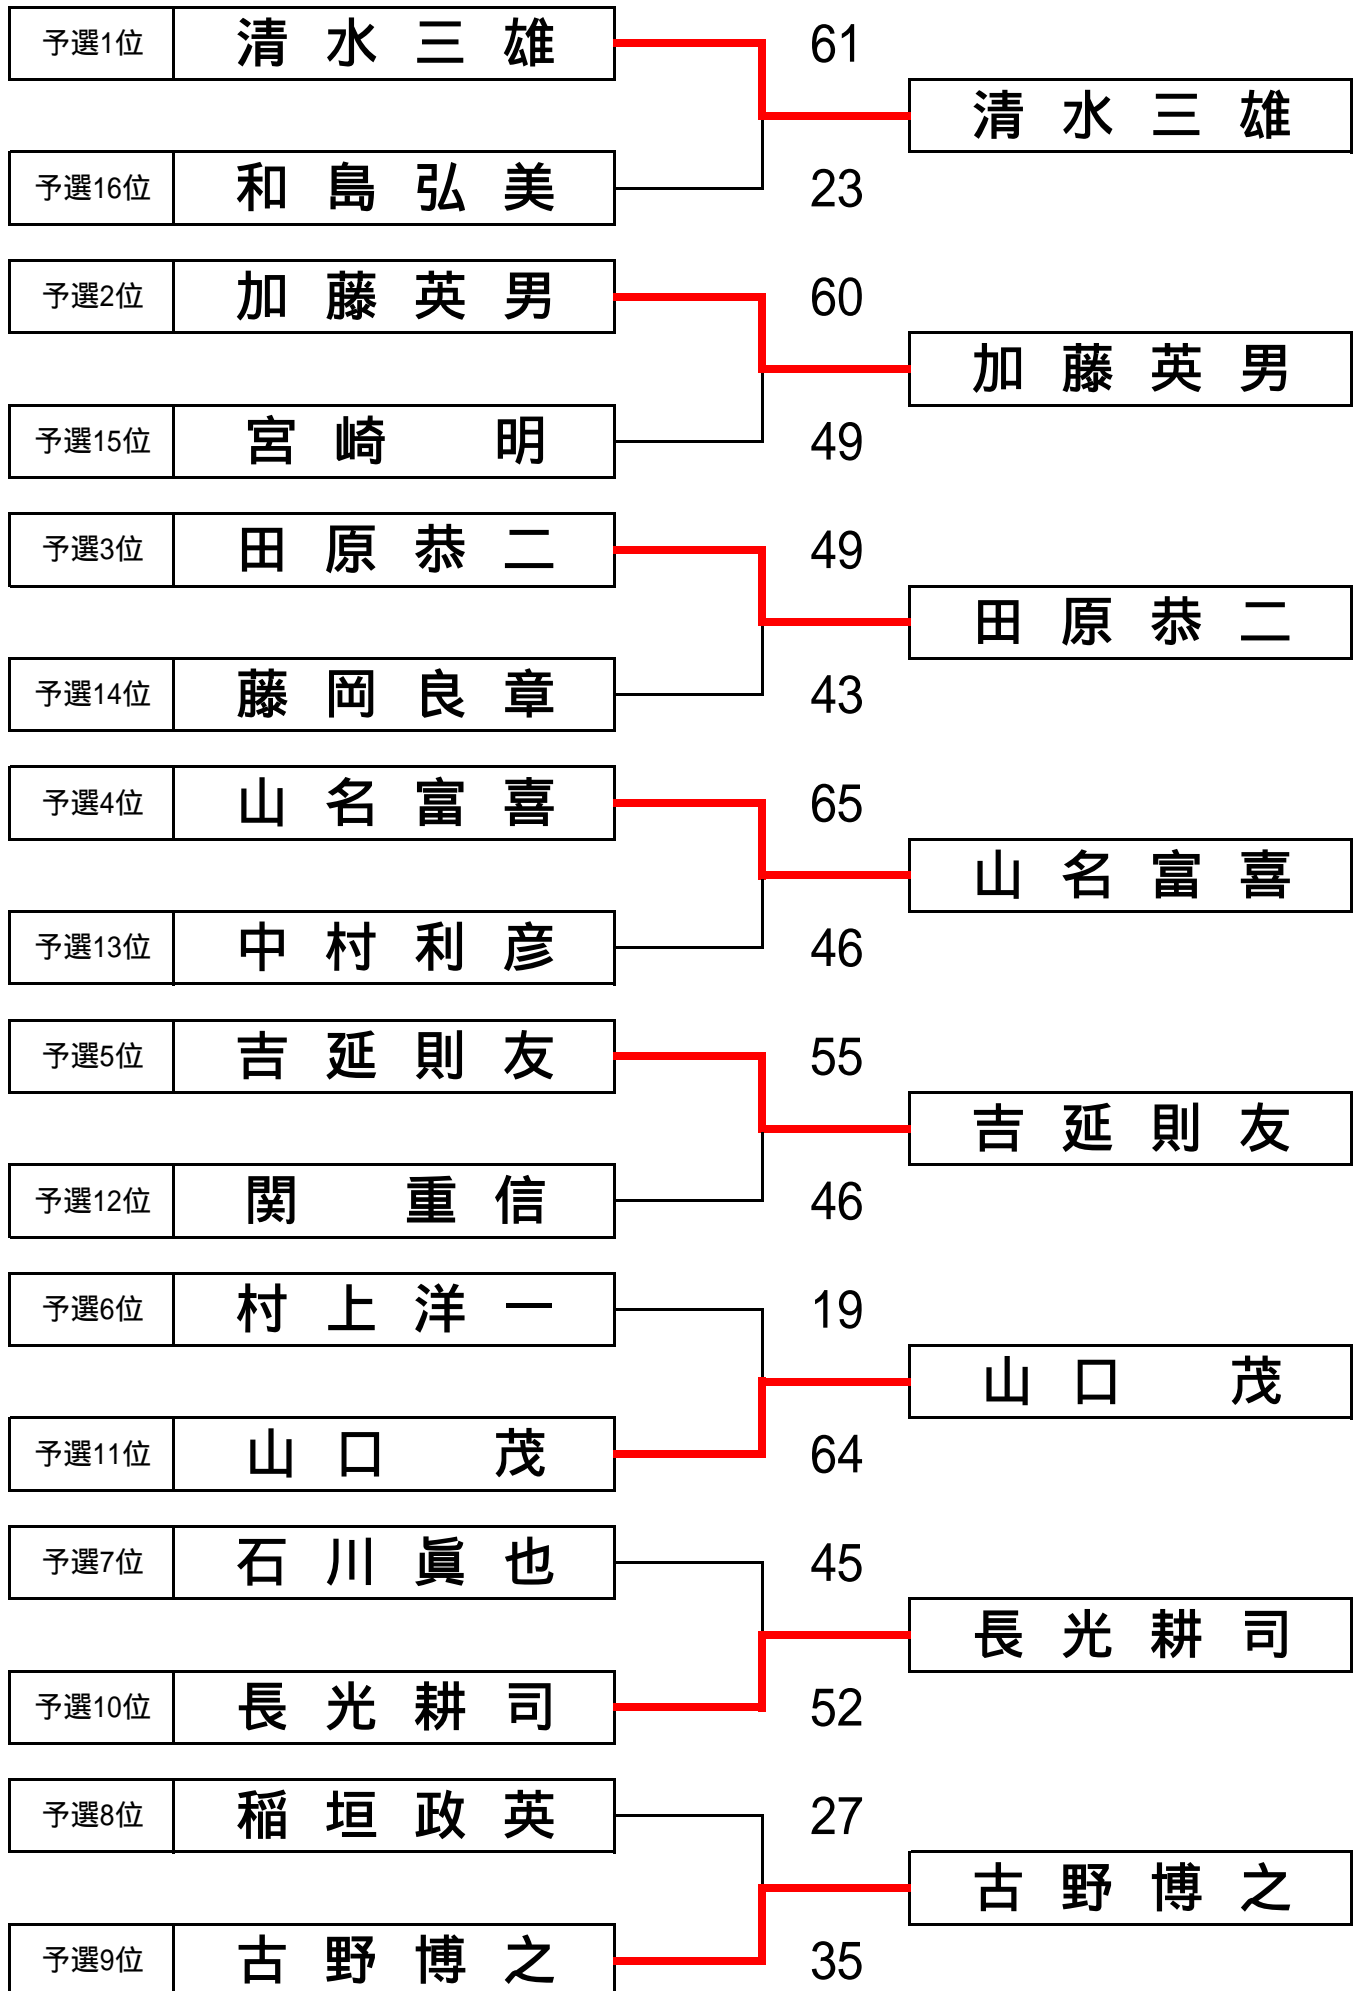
| 予選1位 | 清水三雄 |
|---|---|
| 予選16位 | 和島弘美 |

61
23

清水三雄

| 予選2位 | 加藤英男 |
|---|---|
| 予選15位 | 宮崎　明 |

60
49

加藤英男

| 予選3位 | 田原恭二 |
|---|---|
| 予選14位 | 藤岡良章 |

49
43

田原恭二

| 予選4位 | 山名富喜 |
|---|---|
| 予選13位 | 中村利彦 |

65
46

山名富喜

| 予選5位 | 吉延則友 |
|---|---|
| 予選12位 | 関　重信 |

55
46

吉延則友

| 予選6位 | 村上洋一 |
|---|---|
| 予選11位 | 山口　茂 |

19
64

山口　茂

| 予選7位 | 石川眞也 |
|---|---|
| 予選10位 | 長光耕司 |

45
52

長光耕司

| 予選8位 | 稲垣政英 |
|---|---|
| 予選9位 | 古野博之 |

27
35

古野博之